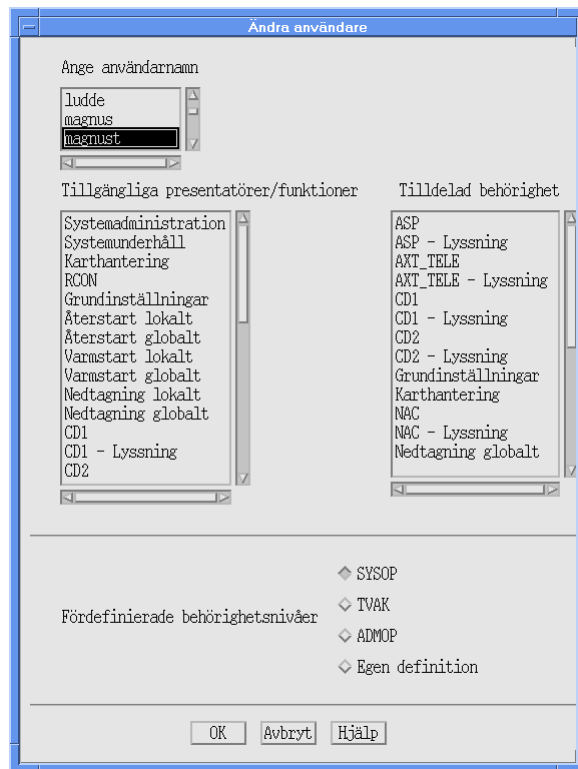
Ändra användare

Ange användarnamn

ludde
magnus
magnust

Tillgängliga presentatörer/funktioner

Systemadministration
Systemunderhåll
Karthantering
RCON
Grundinställningar
Återstart lokalt
Återstart globalt
Varmstart lokalt
Varmstart globalt
Nedtagning lokalt
Nedtagning globalt
CD1
CD1 - Lyssning
CD2

Tilldelad behörighet

ASP
ASP - Lyssning
AXT_TELE
AXT_TELE - Lyssning
CD1
CD1 - Lyssning
CD2
CD2 - Lyssning
Grundinställningar
Karthantering
NAC
NAC - Lyssning
Nedtagning globalt

Fördefinierade behörighetsnivåer

SYSOP
TVAK
ADMOP
Egen definition

OK
Avbryt
Hjälp